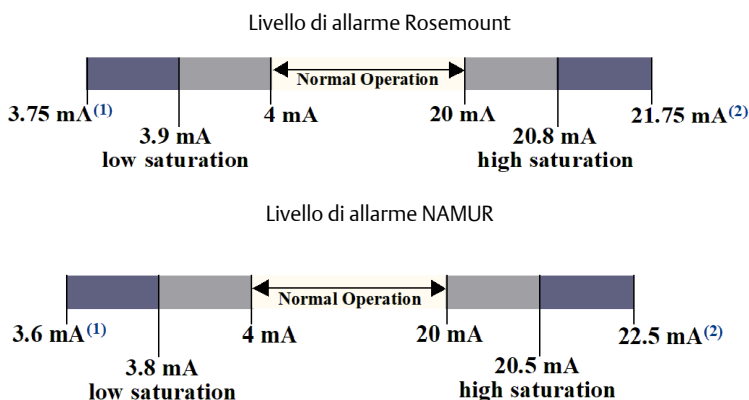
Livello di allarme Rosemount

Normal Operation

3.75 mA$^{(1)}$ 3.9 mA low saturation 4 mA 20 mA 20.8 mA high saturation 21.75 mA$^{(2)}$

Livello di allarme NAMUR

Normal Operation

3.6 mA$^{(1)}$ 3.8 mA low saturation 4 mA 20 mA 20.5 mA high saturation 22.5 mA$^{(2)}$